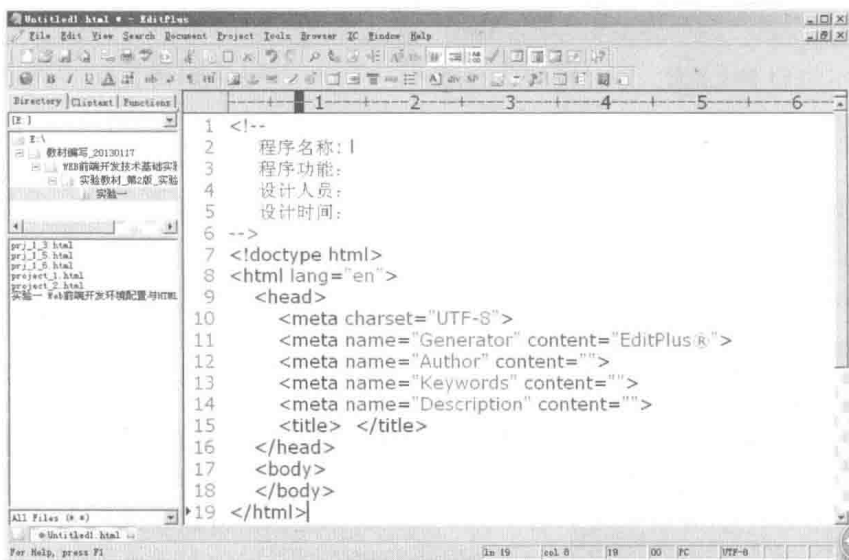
Untitled1.html * - EditPlus

File Edit View Search Document Project Tools Browser ZC Window Help

Directory | Cliptext | Functions

[E:]

E:\
教材编写_20130117
WEB前端开发技术基础实验
实验教材_第2版_实验
实验一

prj_1_3.html
prj_1_5.html
prj_1_6.html
project_1.html
project_2.html
实验一 Web前端开发环境配置与HTML

All Files (*.*)

----+----1----+----2----+----3----+----4----+----5----+----6----

1 <!--
2 程序名称: |
3 程序功能:
4 设计人员:
5 设计时间:
6 -->
7 <!doctype html>
8 <html lang="en">
9 <head>
10 <meta charset="UTF-8">
11 <meta name="Generator" content="EditPlus®">
12 <meta name="Author" content="">
13 <meta name="Keywords" content="">
14 <meta name="Description" content="">
15 <title> </title>
16 </head>
17 <body>
18 </body>
19 </html>

*Untitled1.html

For Help, press F1 | ln 19 | col 8 | 19 | 00 | PC | UTF-8